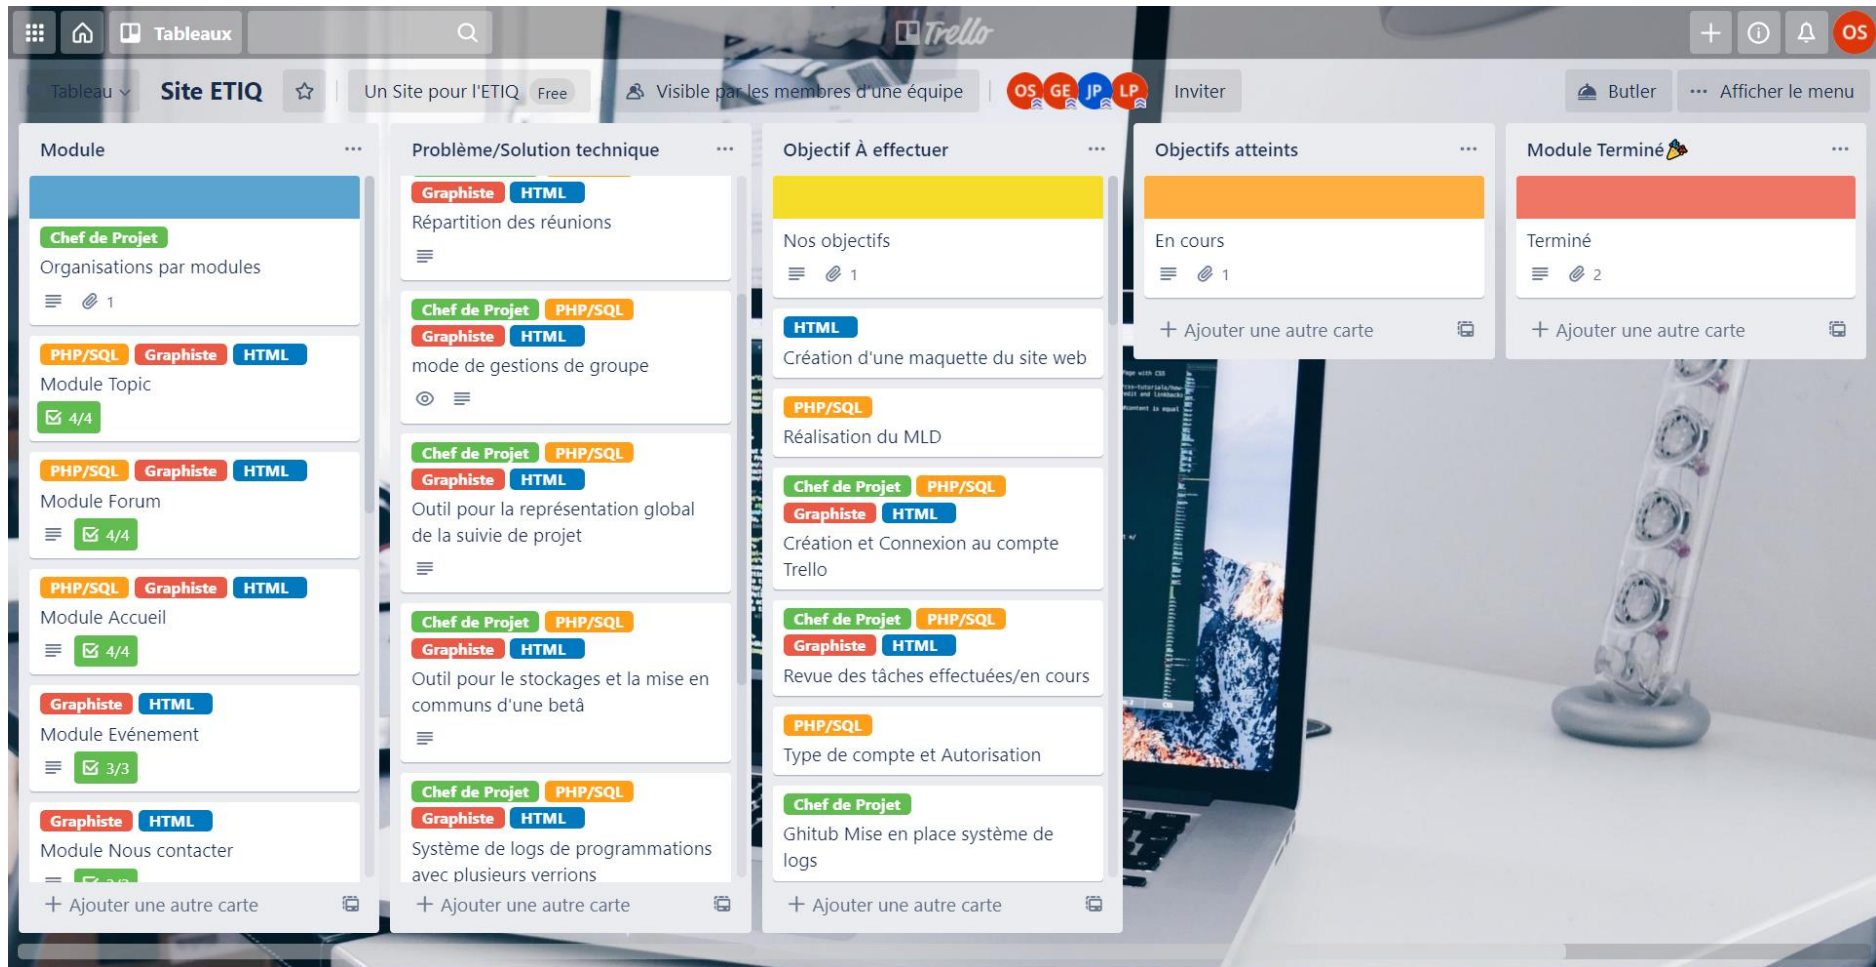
Tableaux
Trello
OS

Tableau Site ETIQ Un Site pour l'ETIQ Free Visible par les membres d'une équipe OS GE JP LP Inviter Butler Afficher le menu

Module
Chef de Projet
Organisations par modules
1
PHP/SQL Graphiste HTML
Module Topic
4/4
PHP/SQL Graphiste HTML
Module Forum
4/4
PHP/SQL Graphiste HTML
Module Accueil
4/4
Graphiste HTML
Module Evénement
3/3
Graphiste HTML
Module Nous contacter
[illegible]
+ Ajouter une autre carte

Problème/Solution technique
Graphiste HTML
Répartition des réunions
Chef de Projet PHP/SQL Graphiste HTML
mode de gestions de groupe
Chef de Projet PHP/SQL Graphiste HTML
Outil pour la représentation global de la suivie de projet
Chef de Projet PHP/SQL Graphiste HTML
Outil pour le stockages et la mise en communs d'une betâ
Chef de Projet PHP/SQL Graphiste HTML
Système de logs de programmations avec plusieurs verrions
+ Ajouter une autre carte

Objectif À effectuer
Nos objectifs
1
HTML
Création d'une maquette du site web
PHP/SQL
Réalisation du MLD
Chef de Projet PHP/SQL Graphiste HTML
Création et Connexion au compte Trello
Chef de Projet PHP/SQL Graphiste HTML
Revue des tâches effectuées/en cours
PHP/SQL
Type de compte et Autorisation
Chef de Projet
Ghitub Mise en place système de logs
+ Ajouter une autre carte

Objectifs atteints
En cours
1
+ Ajouter une autre carte

Module Terminé
Terminé
2
+ Ajouter une autre carte